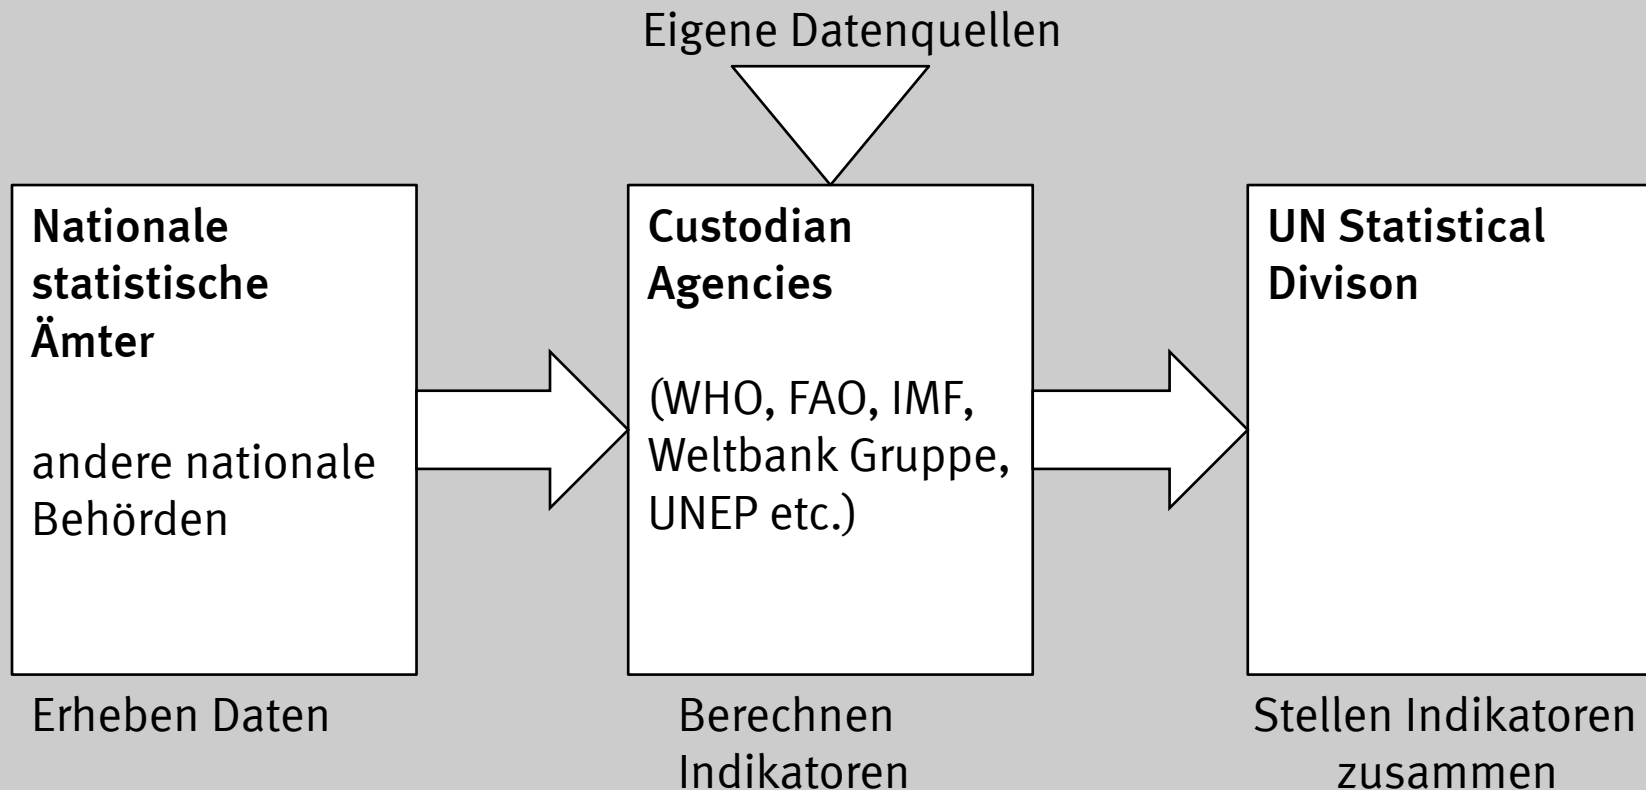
Eigene Datenquellen

**Nationale statistische Ämter**

andere nationale Behörden

Erheben Daten

**Custodian Agencies**

(WHO, FAO, IMF, Weltbank Gruppe, UNEP etc.)

Berechnen Indikatoren

**UN Statistical Divison**

Stellen Indikatoren zusammen